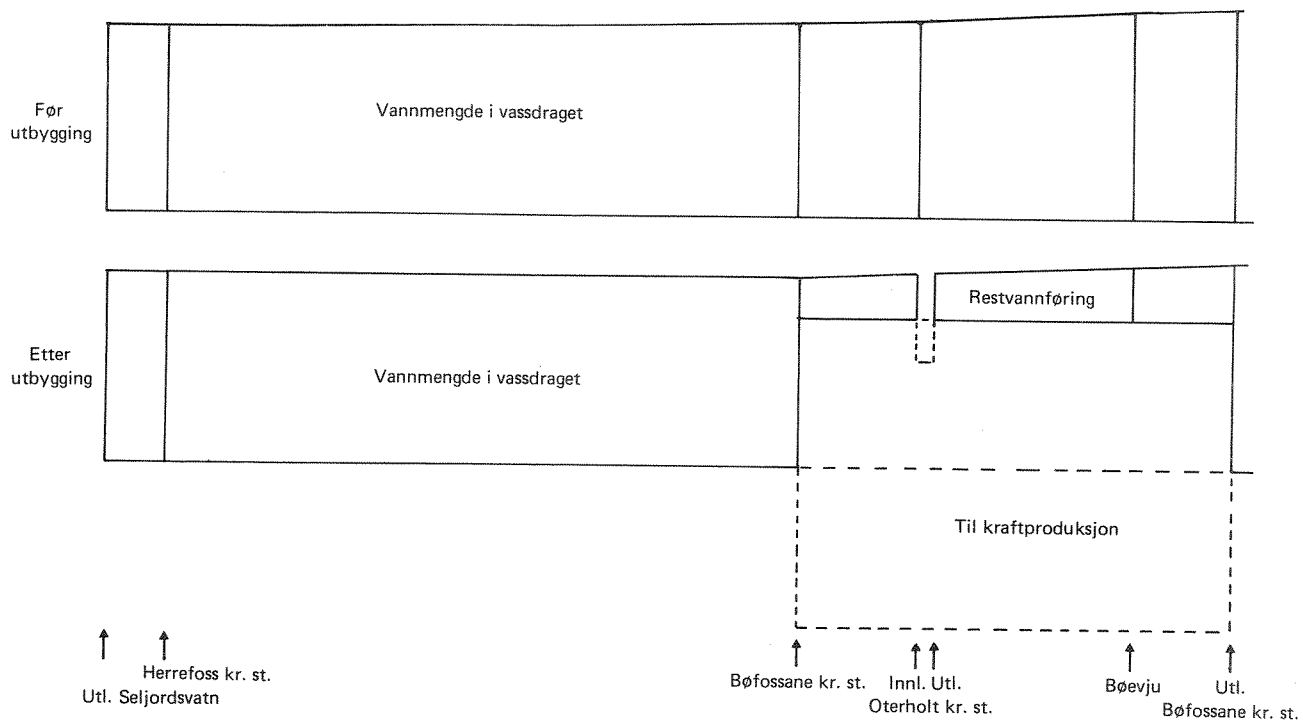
Før utbygging

Vannmengde i vassdraget

Etter utbygging

Vannmengde i vassdraget

Restvannføring

Til kraftproduksjon

Herrefoss kr. st.

Utl. Seljordsvatn

Bøfossane kr. st.

Innl. Utl.

Oterholt kr. st.

Bøevju

Utl.

Bøfossane kr. st.